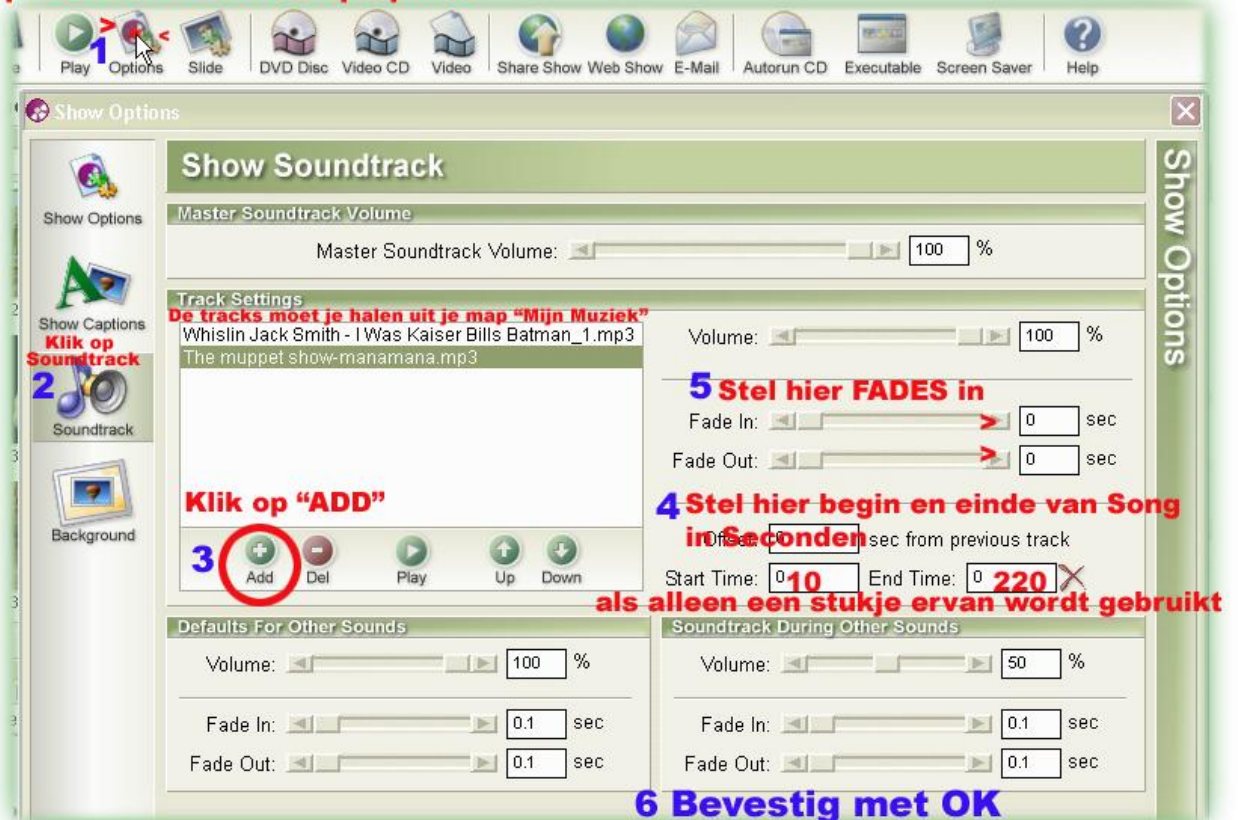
1 Play Options Slide DVD Disc Video CD Video Share Show Web Show E-Mail Autorun CD Executable Screen Saver Help

Show Options

Show Options
Show Captions
Klik op Soundtrack
2
Soundtrack
Background

Show Soundtrack

Master Soundtrack Volume
Master Soundtrack Volume: 100 %

Track Settings
De tracks moet je halen uit je map "Mijn Muziek"
Whislin Jack Smith - I Was Kaiser Bills Batman_1.mp3
The muppet show-manamana.mp3

Volume: 100 %
5 Stel hier FADES in
Fade In: 0 sec
Fade Out: 0 sec

Klik op "ADD"
3 Add Del Play Up Down

4 Stel hier begin en einde van Song in Seconden
Offset: 0 sec from previous track
Start Time: 0 10 End Time: 0 220
als alleen een stukje ervan wordt gebruikt

Defaults For Other Sounds
Volume: 100 %
Fade In: 0.1 sec
Fade Out: 0.1 sec

Soundtrack During Other Sounds
Volume: 50 %
Fade In: 0.1 sec
Fade Out: 0.1 sec

Show Options

6 Bevestig met OK